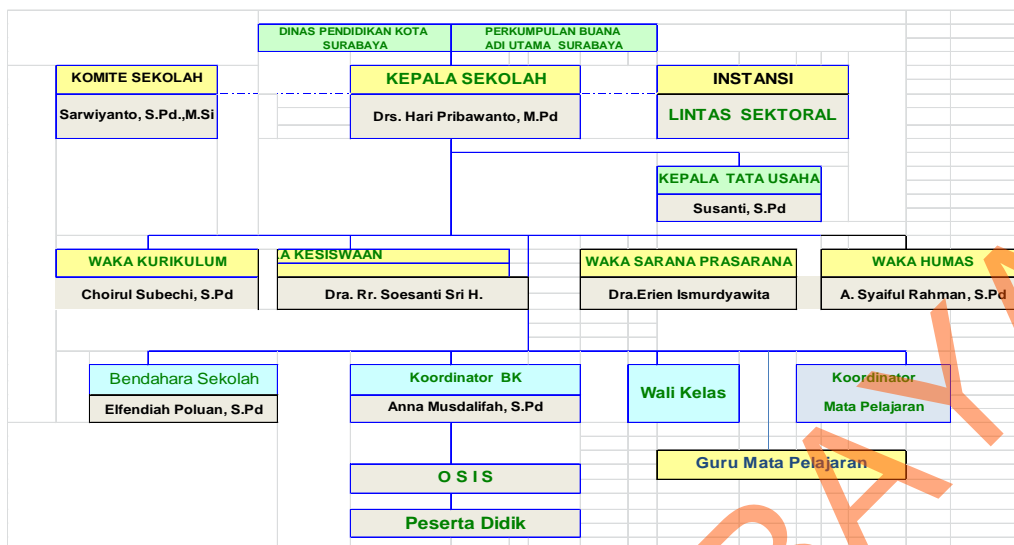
DINAS PENDIDIKAN KOTA SURABAYA

PERKUMPULAN BUANA ADI UTAMA SURABAYA

KOMITE SEKOLAH

Sarwiyanto, S.Pd.,M.Si

KEPALA SEKOLAH

Drs. Hari Pribawanto, M.Pd

INSTANSI

LINTAS SEKTORAL

KEPALA TATA USAHA

Susanti, S.Pd

WAKA KURIKULUM

Choirul Subechi, S.Pd

A KESISWAAN

Dra. Rr. Soesanti Sri H.

WAKA SARANA PRASARANA

Dra.Erien Ismurdyawita

WAKA HUMAS

A. Syaiful Rahman, S.Pd

Bendahara Sekolah

Elfendiah Poluan, S.Pd

Koordinator BK

Anna Musdalifah, S.Pd

Wali Kelas

Koordinator Mata Pelajaran

Guru Mata Pelajaran

O S I S

Peserta Didik